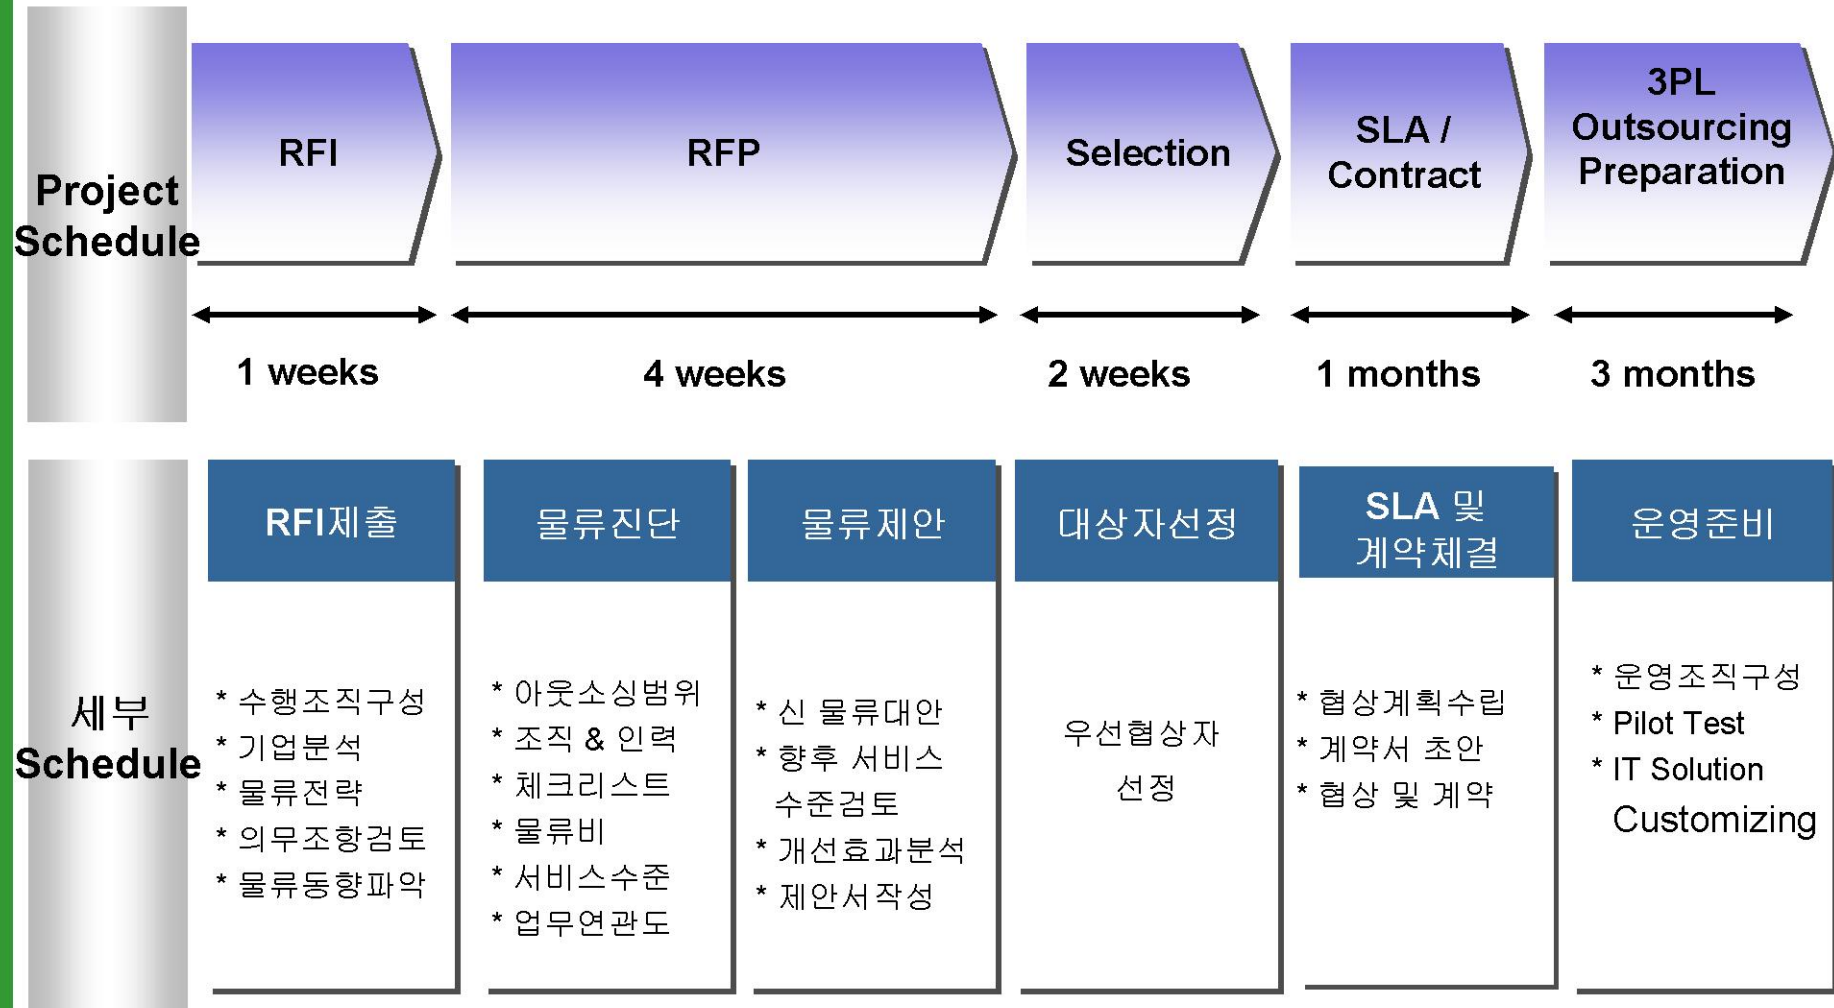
Project Schedule

RFI

RFP

Selection

SLA / Contract

3PL Outsourcing Preparation

1 weeks

4 weeks

2 weeks

1 months

3 months

세부 Schedule

RFI제출

* 수행조직구성
* 기업분석
* 물류전략
* 의무조항검토
* 물류동향파악

물류진단

* 아웃소싱범위
* 조직 & 인력
* 체크리스트
* 물류비
* 서비스수준
* 업무연관도

물류제안

* 신 물류대안
* 향후 서비스 수준검토
* 개선효과분석
* 제안서작성

대상자선정

우선협상자 선정

SLA 및 계약체결

* 협상계획수립
* 계약서 초안
* 협상 및 계약

운영준비

* 운영조직구성
* Pilot Test
* IT Solution Customizing